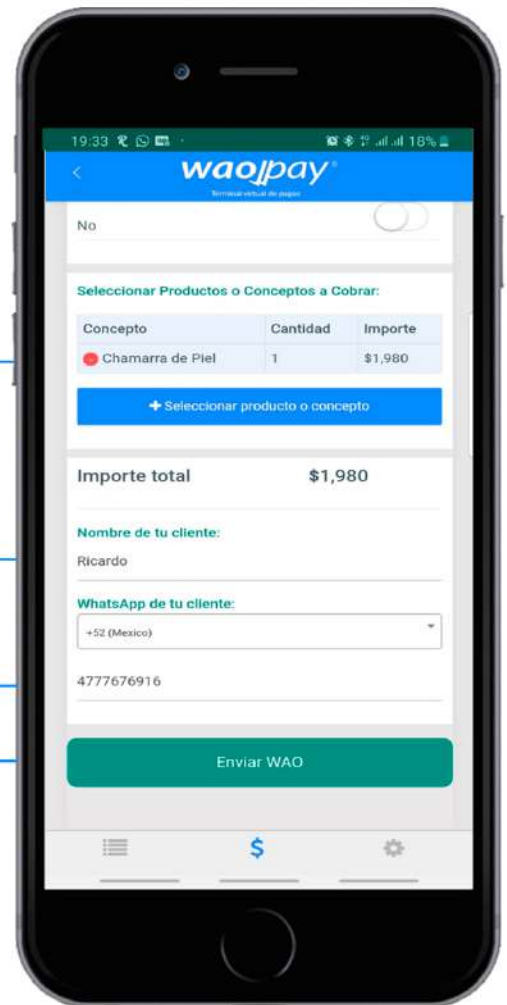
19:33 18%

waopay
Terminal virtual de pagos

No

Seleccionar Productos o Conceptos a Cobrar:

| Concepto | Cantidad | Importe |
|---|---|---|
| Chamarra de Piel | 1 | $1,980 |

+ Seleccionar producto o concepto

Importe total $1,980

Nombre de tu cliente:
Ricardo

WhatsApp de tu cliente:
+52 (Mexico)

4777676916

Enviar WAO

$